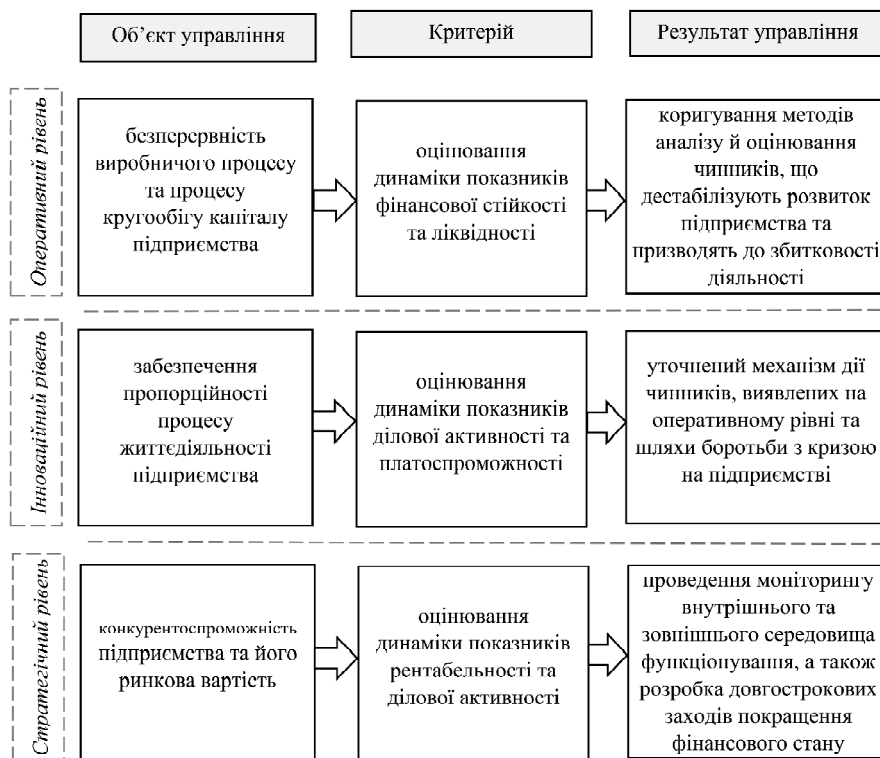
Об'єкт управління

Критерій

Результат управління

Оперативний рівень

безперервність виробничого процесу та процесу кругообігу капіталу підприємства

оцінювання динаміки показників фінансової стійкості та ліквідності

коригування методів аналізу й оцінювання чинників, що дестабілізують розвиток підприємства та призводять до збитковості діяльності

Інноваційний рівень

забезпечення пропорційності процесу життєдіяльності підприємства

оцінювання динаміки показників ділової активності та платоспроможності

уточнений механізм дії чинників, виявлених на оперативному рівні та шляхи боротьби з кризою на підприємстві

Стратегічний рівень

конкурентоспроможність підприємства та його ринкова вартість

оцінювання динаміки показників рентабельності та ділової активності

проведення моніторингу внутрішнього та зовнішнього середовища функціонування, а також розробка довгострокових заходів покращення фінансового стану